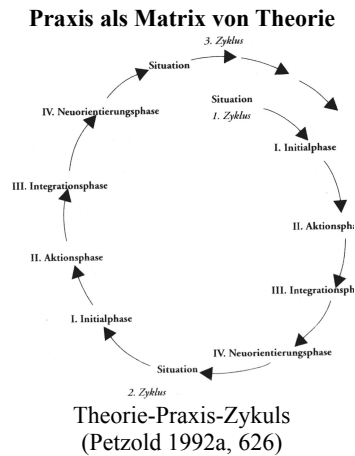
**Praxis als Matrix von Theorie**

3. Zyklus

Situation

IV. Neuorientierungsphase

Situation
1. Zyklus

I. Initialphase

III. Integrationsphase

II. Aktionspha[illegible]

II. Aktionsphase

III. Integrationsph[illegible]

I. Initialphase

IV. Neuorientierungsphase

Situation

2. Zyklus

Theorie-Praxis-Zykuls
(Petzold 1992a, 626)